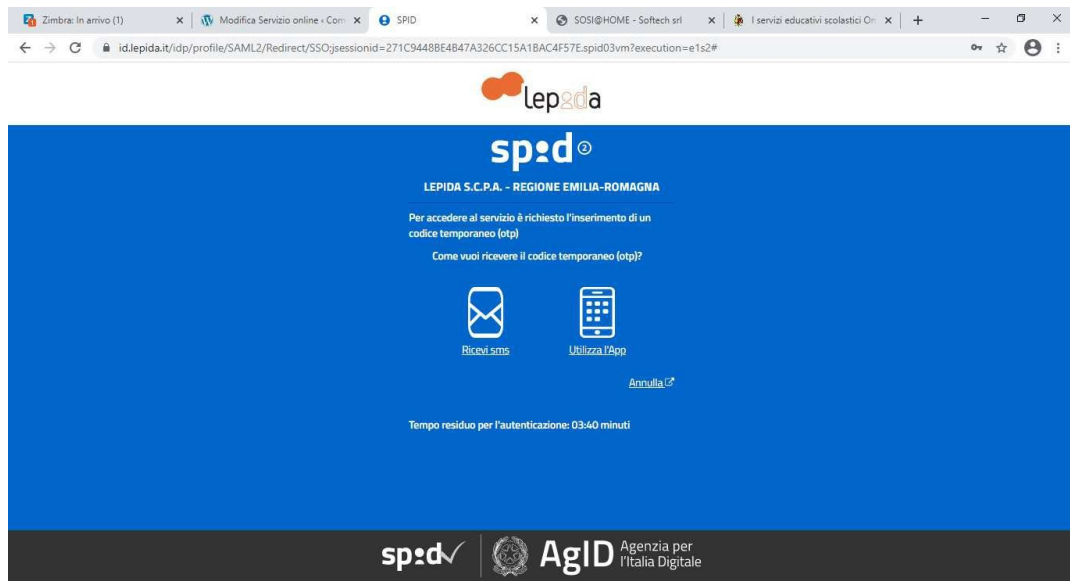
Zimbra: In arrivo (1) × Modifica Servizio online ‹ Com × SPID × SOSI@HOME - Softech srl × I servizi educativi scolastici On × +

id.lepida.it/idp/profile/SAML2/Redirect/SSO;jsessionid=271C9448BE4B47A326CC15A1BAC4F57E.spid03vm?execution=e1s2#

lepida

sp:d

LEPIDA S.C.P.A. - REGIONE EMILIA-ROMAGNA

Per accedere al servizio è richiesto l'inserimento di un codice temporaneo (otp)

Come vuoi ricevere il codice temporaneo (otp)?

Ricevi sms

Utilizza l'App

Annulla

Tempo residuo per l'autenticazione: 03:40 minuti

sp:d

AgID Agenzia per l'Italia Digitale